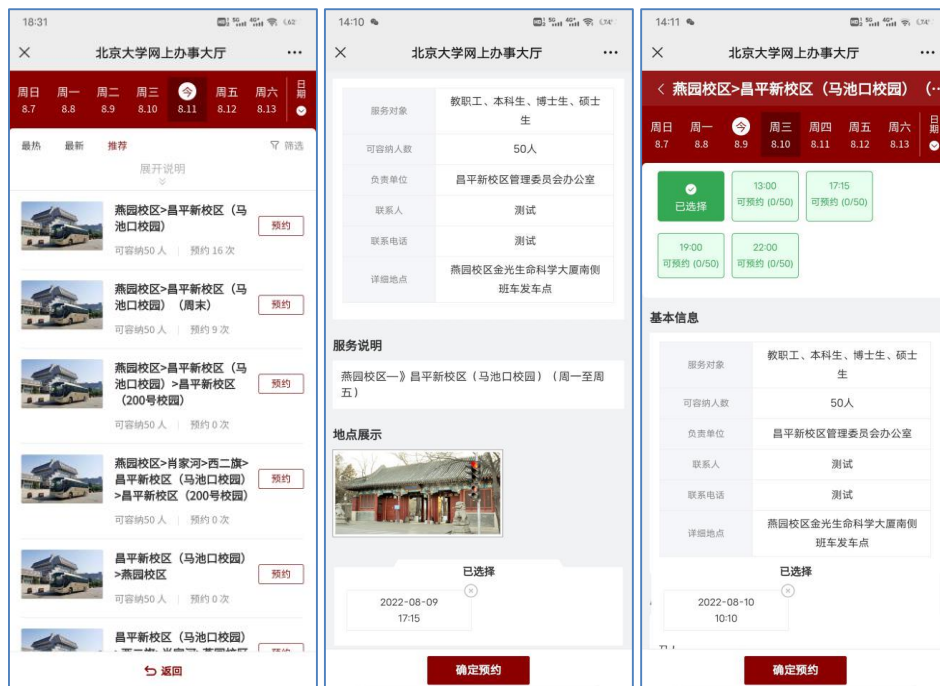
18:31

×　北京大学网上办事大厅　···

| 周日 | 周一 | 周二 | 周三 | 今 | 周五 | 周六 | 日期 |
|---|---|---|---|---|---|---|---|
| 8.7 | 8.8 | 8.9 | 8.10 | 8.11 | 8.12 | 8.13 | |

最热　最新　推荐　筛选

展开说明

燕园校区>昌平新校区（马池口校园）
可容纳50人 | 预约 16 次
预约

燕园校区>昌平新校区（马池口校园）（周末）
可容纳50人 | 预约 9 次
预约

燕园校区>昌平新校区（马池口校园）>昌平新校区（200号校园）
可容纳50人 | 预约 0 次
预约

燕园校区>肖家河>西二旗>昌平新校区（马池口校园）>昌平新校区（200号校园）
可容纳50人 | 预约 0 次
预约

昌平新校区（马池口校园）>燕园校区
可容纳50人 | 预约 0 次
预约

昌平新校区（马池口校园）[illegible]
预约

返回

14:10

×　北京大学网上办事大厅　···

| 服务对象 | 教职工、本科生、博士生、硕士生 |
|---|---|
| 可容纳人数 | 50人 |
| 负责单位 | 昌平新校区管理委员会办公室 |
| 联系人 | 测试 |
| 联系电话 | 测试 |
| 详细地点 | 燕园校区金光生命科学大厦南侧班车发车点 |

服务说明

燕园校区—》昌平新校区（马池口校园）（周一至周五）

地点展示

已选择

2022-08-09
17:15

确定预约

14:11

×　北京大学网上办事大厅　···

< 燕园校区>昌平新校区（马池口校园）（···

| 周日 | 周一 | 今 | 周三 | 周四 | 周五 | 周六 | 日期 |
|---|---|---|---|---|---|---|---|
| 8.7 | 8.8 | 8.9 | 8.10 | 8.11 | 8.12 | 8.13 | |

已选择

13:00
可预约 (0/50)

17:15
可预约 (0/50)

19:00
可预约 (0/50)

22:00
可预约 (0/50)

基本信息

| 服务对象 | 教职工、本科生、博士生、硕士生 |
|---|---|
| 可容纳人数 | 50人 |
| 负责单位 | 昌平新校区管理委员会办公室 |
| 联系人 | 测试 |
| 联系电话 | 测试 |
| 详细地点 | 燕园校区金光生命科学大厦南侧班车发车点 |

已选择

2022-08-10
10:10

确定预约